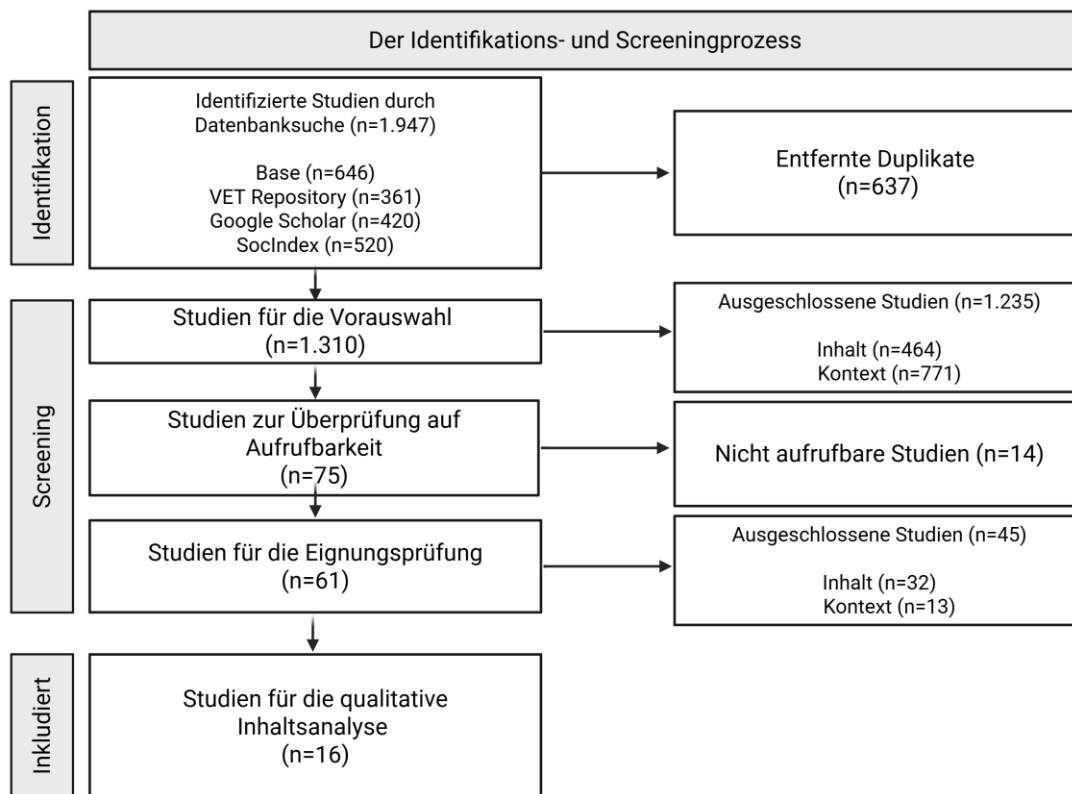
Der Identifikations- und Screeningprozess

Identifikation

Identifizierte Studien durch Datenbanksuche (n=1.947)

Base (n=646)
VET Repository (n=361)
Google Scholar (n=420)
SocIndex (n=520)

Entfernte Duplikate (n=637)

Screening

Studien für die Vorauswahl (n=1.310)

Ausgeschlossene Studien (n=1.235)

Inhalt (n=464)
Kontext (n=771)

Studien zur Überprüfung auf Aufrufbarkeit (n=75)

Nicht aufrufbare Studien (n=14)

Studien für die Eignungsprüfung (n=61)

Ausgeschlossene Studien (n=45)

Inhalt (n=32)
Kontext (n=13)

Inkludiert

Studien für die qualitative Inhaltsanalyse (n=16)